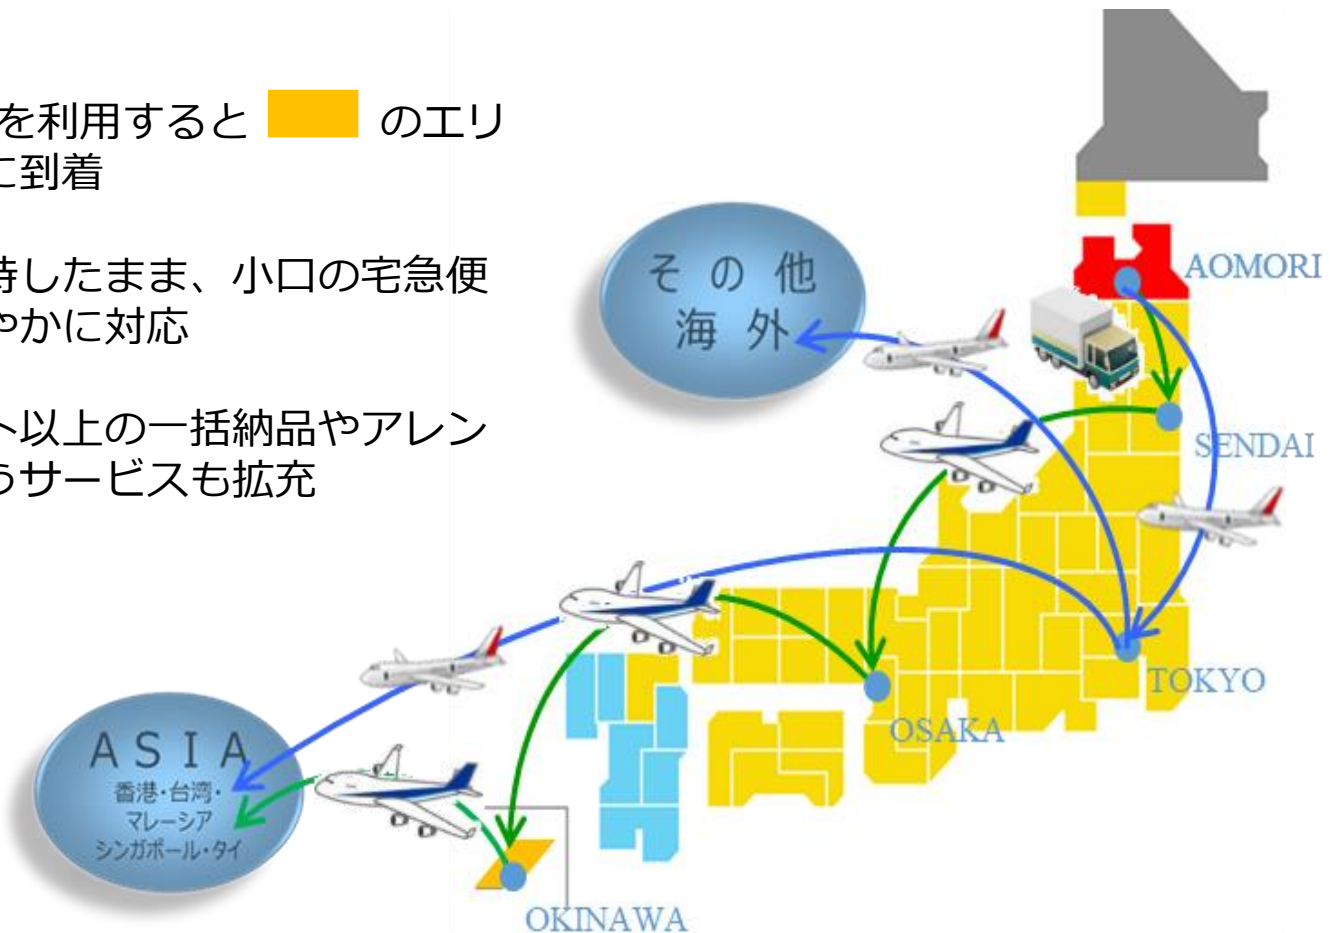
を利用すると のエリ
に到着

持したまま、小口の宅急便
やかに対応

ト以上の一括納品やアレン
うサービスも拡充

その他
海外

AOMORI

SENDAI

TOKYO

OSAKA

OKINAWA

ASIA
香港・台湾・
マレーシア
シンガポール・タイ